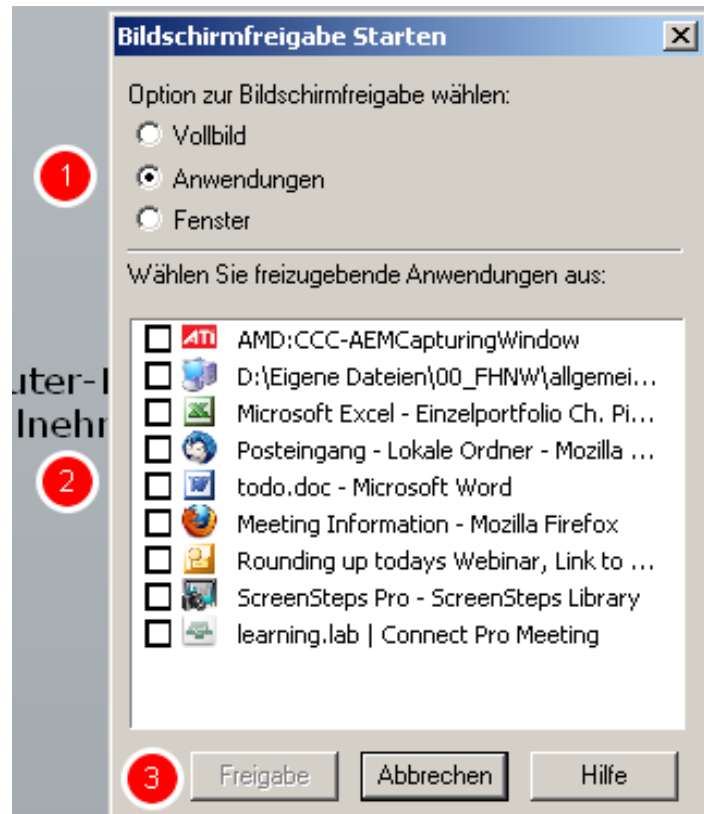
uter-I
Inehr

Bildschirmfreigabe Starten

Option zur Bildschirmfreigabe wählen:
Vollbild
Anwendungen
Fenster

1

Wählen Sie freizugebende Anwendungen aus:

2

ATI AMD:CCC-AEMCapturingWindow
D:\Eigene Dateien\00_FHNW\allgemei...
Microsoft Excel - Einzelportfolio Ch. Pi...
Posteingang - Lokale Ordner - Mozilla ...
todo.doc - Microsoft Word
Meeting Information - Mozilla Firefox
Rounding up todays Webinar, Link to ...
ScreenSteps Pro - ScreenSteps Library
learning.lab | Connect Pro Meeting

3

Freigabe
Abbrechen
Hilfe